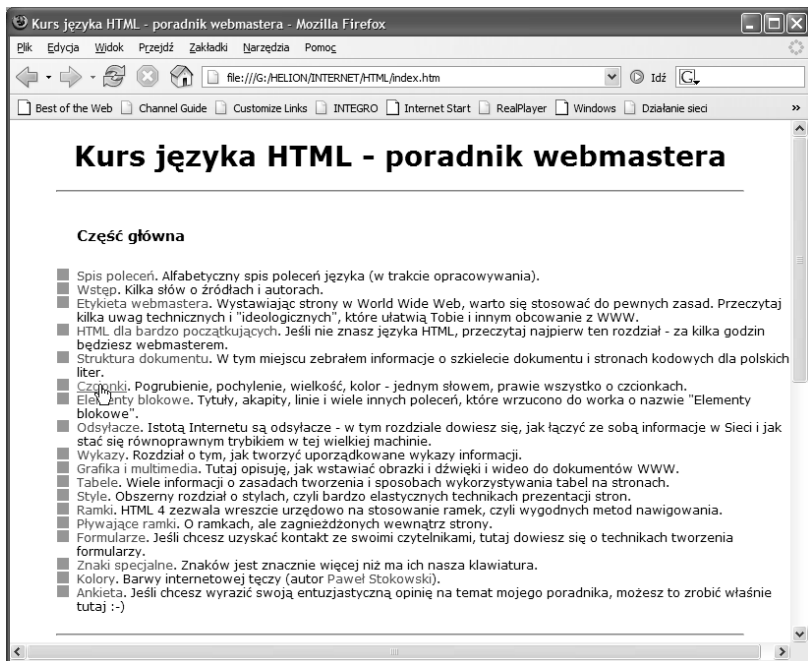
Kurs języka HTML - poradnik webmastera - Mozilla Firefox

Plik Edycja Widok Przejdź Zakładki Narzędzia Pomoc

file:///G:/HELION/INTERNET/HTML/index.htm

Idź

Best of the Web Channel Guide Customize Links INTEGRO Internet Start RealPlayer Windows Działanie sieci

Kurs języka HTML - poradnik webmastera

Część główna

Spis poleceń. Alfabetyczny spis poleceń języka (w trakcie opracowywania).
Wstęp. Kilka słów o źródłach i autorach.
Etykieta webmastera. Wystawiając strony w World Wide Web, warto się stosować do pewnych zasad. Przeczytaj kilka uwag technicznych i "ideologicznych", które ułatwią Tobie i innym obcowanie z WWW.
HTML dla bardzo początkujących. Jeśli nie znasz języka HTML, przeczytaj najpierw ten rozdział - za kilka godzin będziesz webmasterem.
Struktura dokumentu. W tym miejscu zebrałem informacje o szkielecie dokumentu i stronach kodowych dla polskich liter.
Czcionki. Pogrubienie, pochylenie, wielkość, kolor - jednym słowem, prawie wszystko o czcionkach.
Ele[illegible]nty blokowe. Tytuły, akapity, linie i wiele innych poleceń, które wrzucono do worka o nazwie "Elementy blokowe".
Odsyłacze. Istotą Internetu są odsyłacze - w tym rozdziale dowiesz się, jak łączyć ze sobą informacje w Sieci i jak stać się równoprawnym trybikiem w tej wielkiej machinie.
Wykazy. Rozdział o tym, jak tworzyć uporządkowane wykazy informacji.
Grafika i multimedia. Tutaj opisuję, jak wstawiać obrazki i dźwięki i wideo do dokumentów WWW.
Tabele. Wiele informacji o zasadach tworzenia i sposobach wykorzystywania tabel na stronach.
Style. Obszerny rozdział o stylach, czyli bardzo elastycznych technikach prezentacji stron.
Ramki. HTML 4 zezwala wreszcie urzędowo na stosowanie ramek, czyli wygodnych metod nawigowania.
Pływające ramki. O ramkach, ale zagnieżdżonych wewnątrz strony.
Formularze. Jeśli chcesz uzyskać kontakt ze swoimi czytelnikami, tutaj dowiesz się o technikach tworzenia formularzy.
Znaki specjalne. Znaków jest znacznie więcej niż ma ich nasza klawiatura.
Kolory. Barwy internetowej tęczy (autor Paweł Stokowski).
Ankieta. Jeśli chcesz wyrazić swoją entuzjastyczną opinię na temat mojego poradnika, możesz to zrobić właśnie tutaj :-)